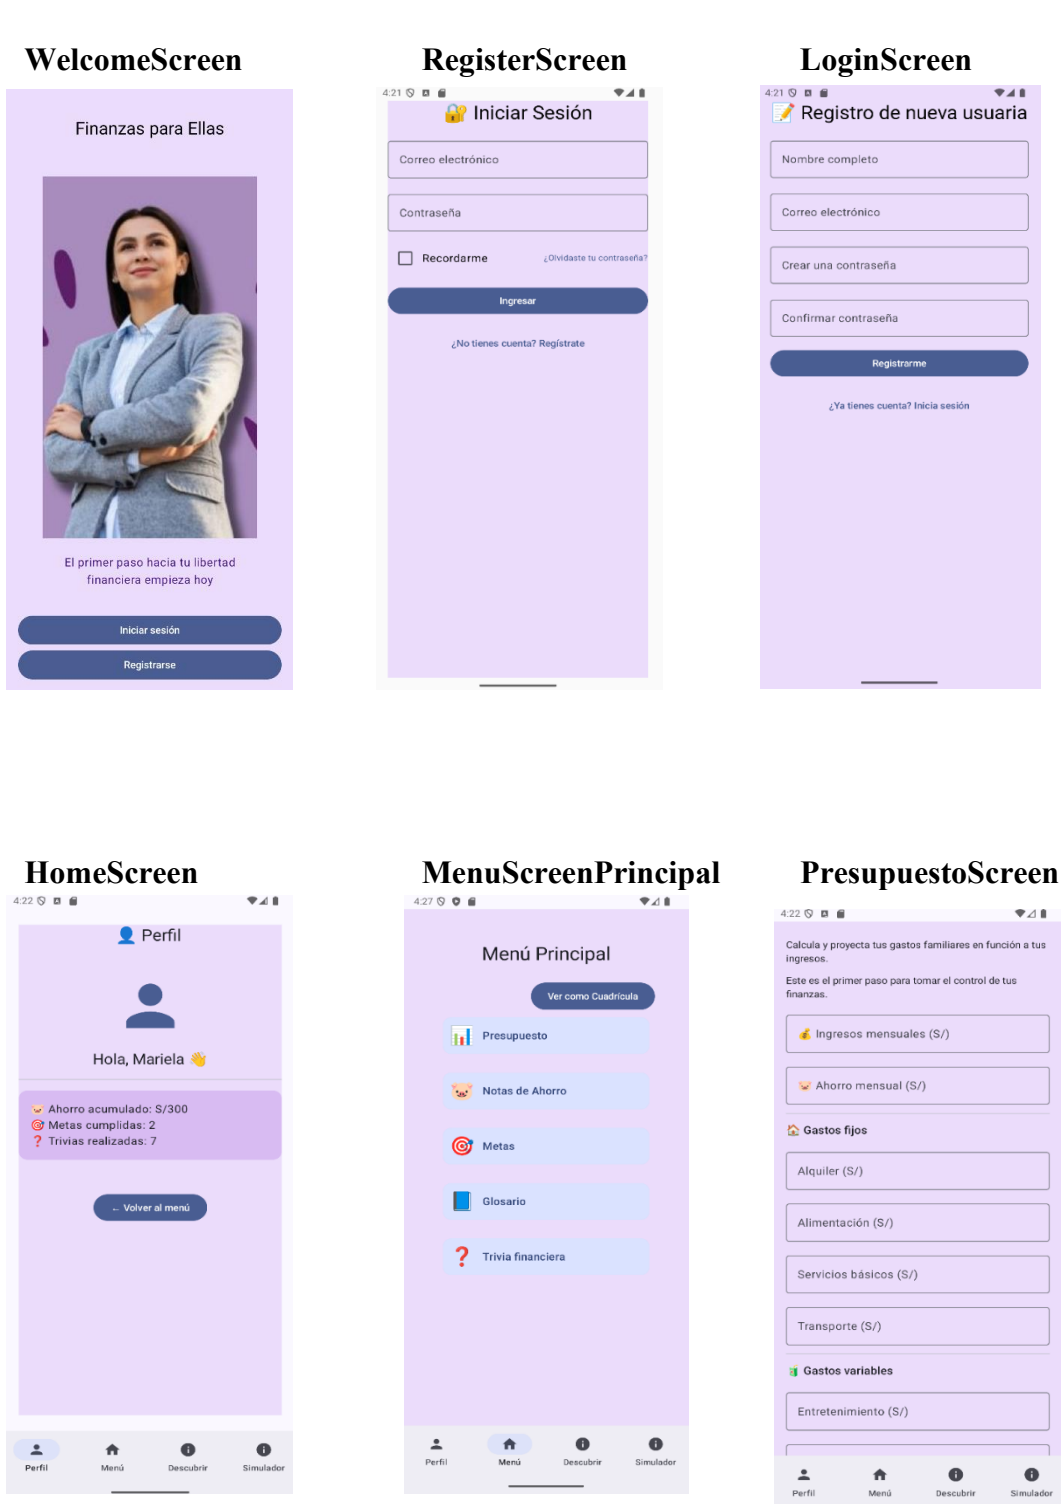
WelcomeScreen

Finanzas para Ellas

El primer paso hacia tu libertad financiera empieza hoy

Iniciar sesión

Registrarse

RegisterScreen

4:21

🔐 Iniciar Sesión

Correo electrónico

Contraseña

Recordarme

¿Olvidaste tu contraseña?

Ingresar

¿No tienes cuenta? Regístrate

LoginScreen

4:21

📝 Registro de nueva usuaria

Nombre completo

Correo electrónico

Crear una contraseña

Confirmar contraseña

Registrarme

¿Ya tienes cuenta? Inicia sesión

HomeScreen

4:22

👤 Perfil

Hola, Mariela 👋

🐷 Ahorro acumulado: S/300
🎯 Metas cumplidas: 2
❓ Trivias realizadas: 7

← Volver al menú

Perfil Menú Descubrir Simulador

MenuScreenPrincipal

4:27

Menú Principal

Ver como Cuadrícula

📊 Presupuesto

🐷 Notas de Ahorro

🎯 Metas

📘 Glosario

❓ Trivia financiera

Perfil Menú Descubrir Simulador

PresupuestoScreen

4:22

Calcula y proyecta tus gastos familiares en función a tus ingresos.

Este es el primer paso para tomar el control de tus finanzas.

💰 Ingresos mensuales (S/)

🐷 Ahorro mensual (S/)

🏠 Gastos fijos

Alquiler (S/)

Alimentación (S/)

Servicios básicos (S/)

Transporte (S/)

💵 Gastos variables

Entretenimiento (S/)

Perfil Menú Descubrir Simulador